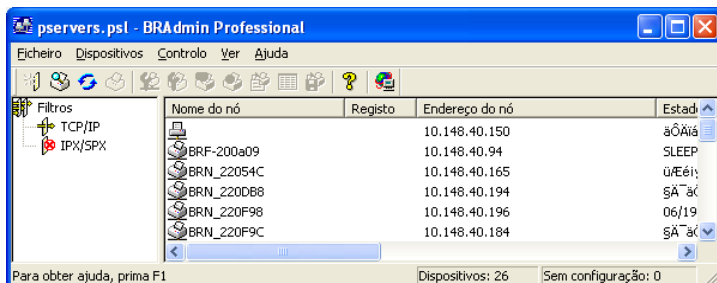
pservers.psl - BRAdmin Professional

Ficheiro Dispositivos Controlo Ver Ajuda

Filtros
TCP/IP
IPX/SPX

| Nome do nó | Registo | Endereço do nó | Estad |
|---|---|---|---|
| | | 10.148.40.150 | äÔÄïá |
| BRF-200a09 | | 10.148.40.94 | SLEEP |
| BRN_22054C | | 10.148.40.165 | ü/Æéíy |
| BRN_220DB8 | | 10.148.40.194 | §Ã¯äÇ |
| BRN_220F98 | | 10.148.40.196 | 06/19 |
| BRN_220F9C | | 10.148.40.184 | §Ã¯äÇ |

Para obter ajuda, prima F1 | Dispositivos: 26 | Sem configuração: 0